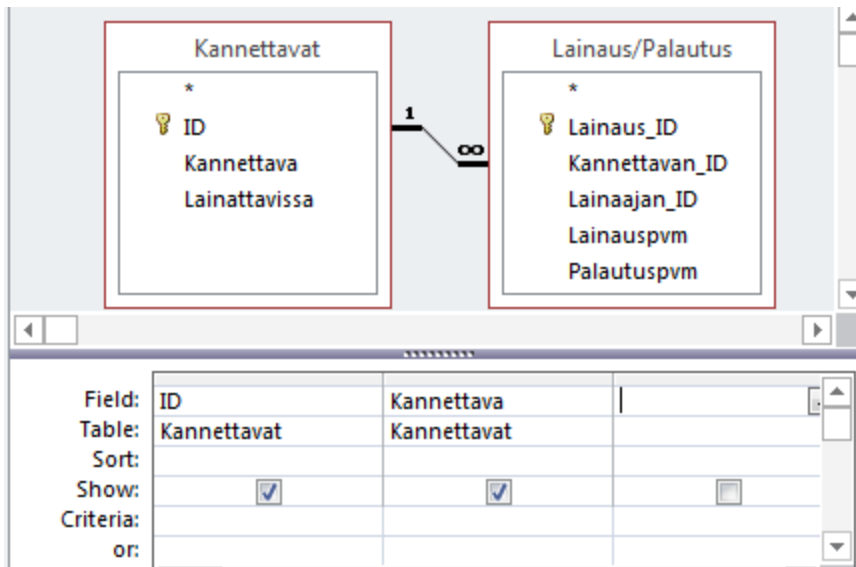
Kannettavat

*
ID
Kannettava
Lainattavissa

1

∞

Lainaus/Palautus

*
Lainaus_ID
Kannettavan_ID
Lainaajan_ID
Lainauspvm
Palautuspvm

| | | | |
|---|---|---|---|
| Field: | ID | Kannettava | |
| Table: | Kannettavat | Kannettavat | |
| Sort: | | | |
| Show: | ☑ | ☑ | ☐ |
| Criteria: | | | |
| or: | | | |